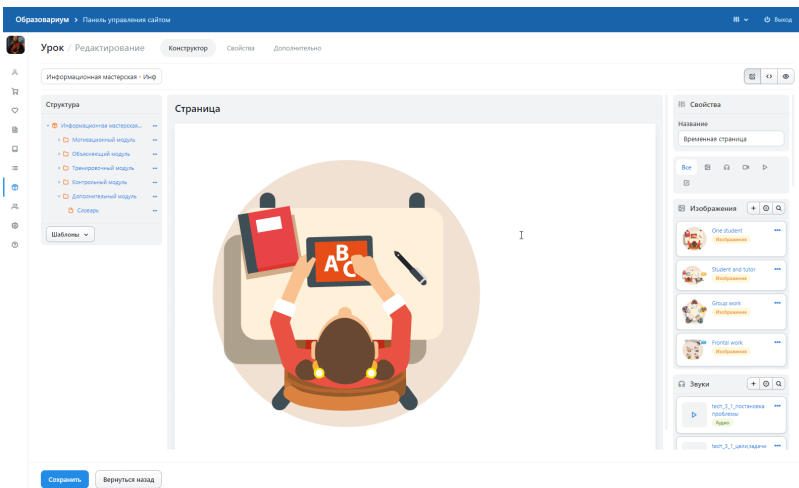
Образовариум > Панель управления сайтом

Выход

Урок / Редактирование

Конструктор

Свойства

Дополнительно

Информационная мастерская - Инф

Структура

Информационная мастерская...

Мотивационный модуль

Объясняющий модуль

Тренировочный модуль

Контрольный модуль

Дополнительный модуль

Словарь

Шаблоны

Страница

A
B
C

Свойства

Название

Временная страница

Все

Изображения

One student
Изображения

Student and tutor
Изображения

Group work
Изображения

Frontal work
Изображения

Звуки

tech_3_1_постановка проблемы
Аудио

tech_3_1_цели,задачи

Сохранить

Вернуться назад